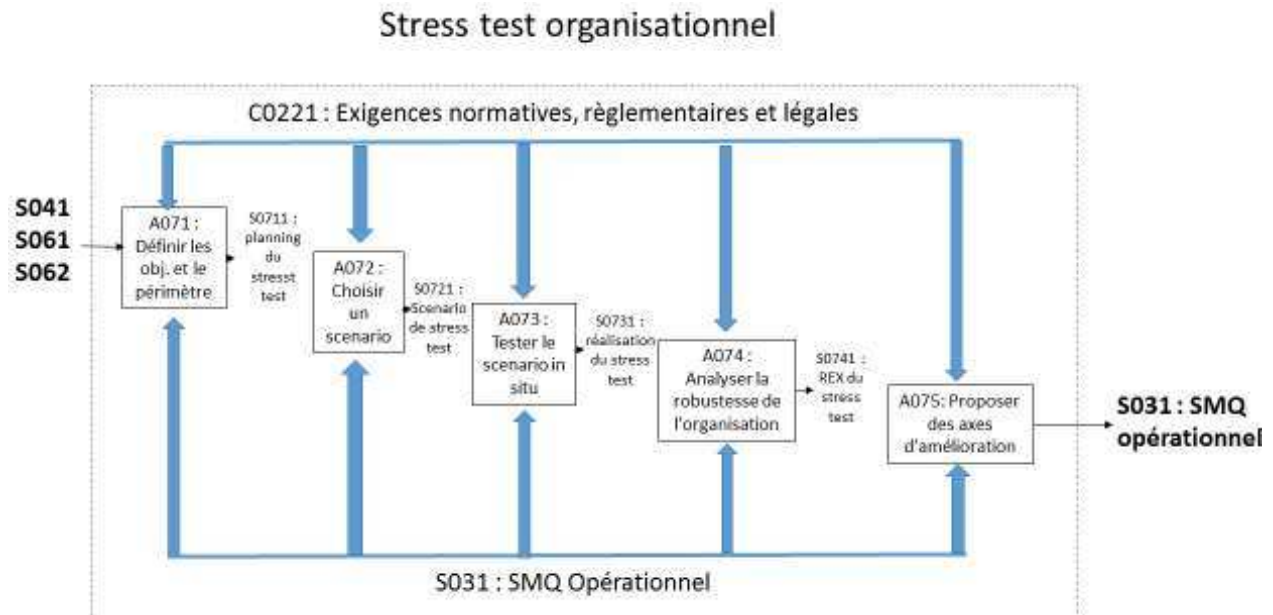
Stress test organisationnel

C0221 : Exigences normatives, règlementaires et légales

S041
S061
S062

A071 : Définir les obj. et le périmètre

S0711 : planning du stresst test

A072 : Choisir un scenario

S0721 : Scenario de stress test

A073 : Tester le scenario in situ

S0731 : réalisation du stress test

A074 : Analyser la robustesse de l'organisation

S0741 : REX du stress test

A075: Proposer des axes d'amélioration

S031 : SMQ opérationnel

S031 : SMQ Opérationnel